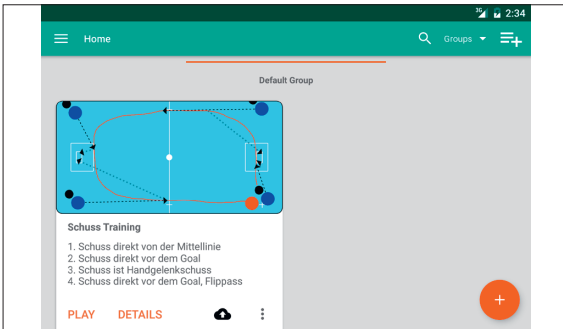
3G 2:34

Home

Groups

Default Group

Schuss Training

1. Schuss direkt von der Mittellinie
2. Schuss direkt vor dem Goal
3. Schuss ist Handgelenkschuss
4. Schuss direkt vor dem Goal, Flippass

PLAY DETAILS

+